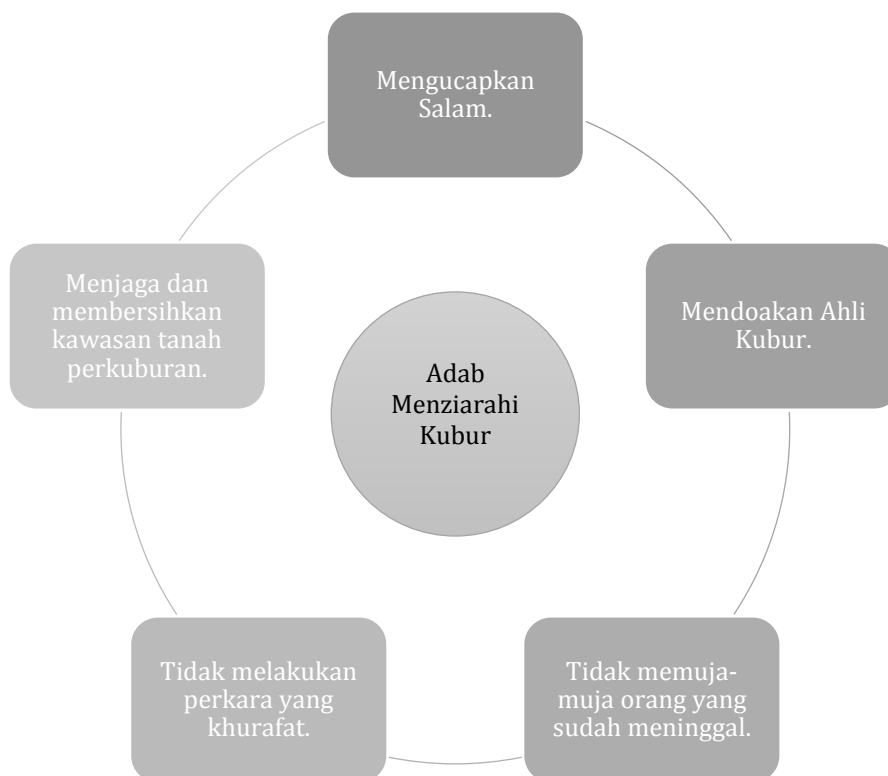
Mengucapkan Salam.

Mendoakan Ahli Kubur.

Tidak memuja-muja orang yang sudah meninggal.

Tidak melakukan perkara yang khurafat.

Menjaga dan membersihkan kawasan tanah perkuburan.

Adab Menziarahi Kubur